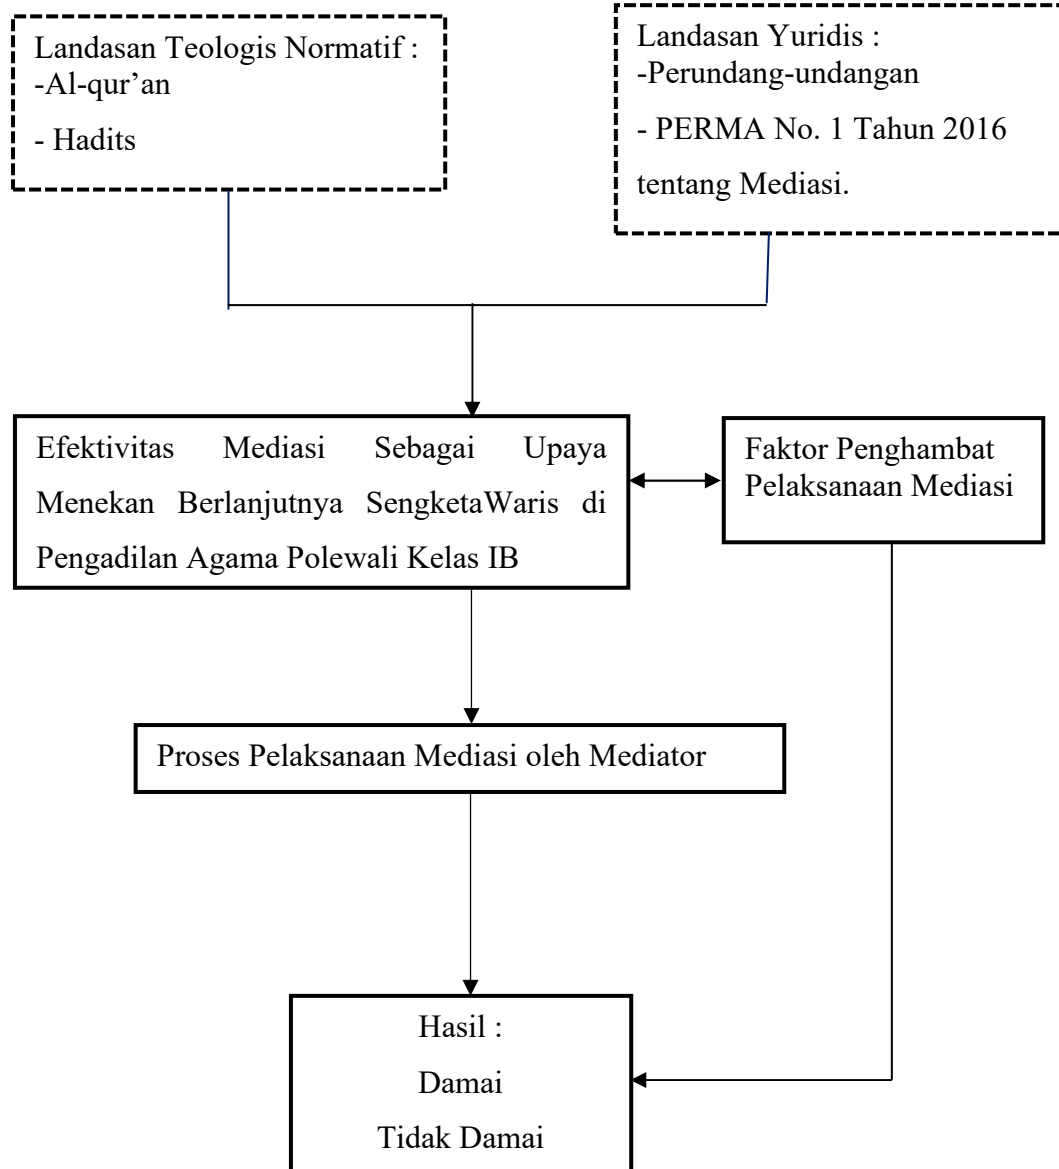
Landasan Teologis Normatif :
-Al-qur'an
- Hadits

Landasan Yuridis :
-Perundang-undangan
- PERMA No. 1 Tahun 2016 tentang Mediasi.

Efektivitas Mediasi Sebagai Upaya Menekan Berlanjutnya SengketaWaris di Pengadilan Agama Polewali Kelas IB

Faktor Penghambat Pelaksanaan Mediasi

Proses Pelaksanaan Mediasi oleh Mediator

Hasil :
Damai
Tidak Damai